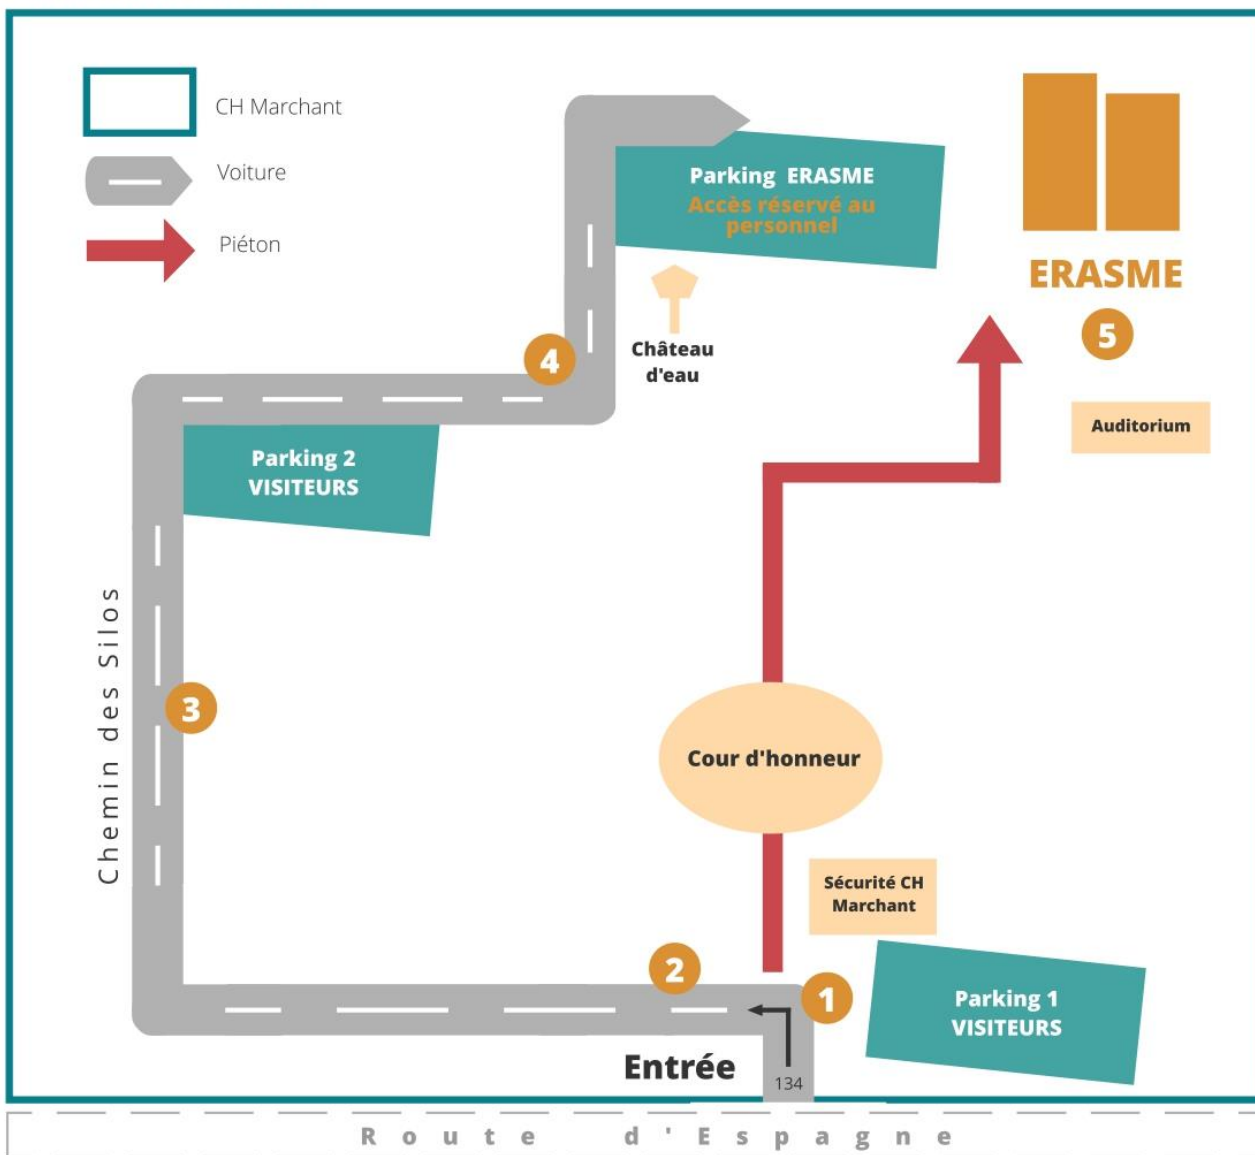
CH Marchant

Voiture

Piéton

Parking ERASME
Accès réservé au personnel

ERASME

5

Château d'eau

4

Auditorium

Parking 2
VISITEURS

Chemin des Silos

3

Cour d'honneur

Sécurité CH Marchant

2

1

Parking 1
VISITEURS

Entrée

134

Route d'Espagne